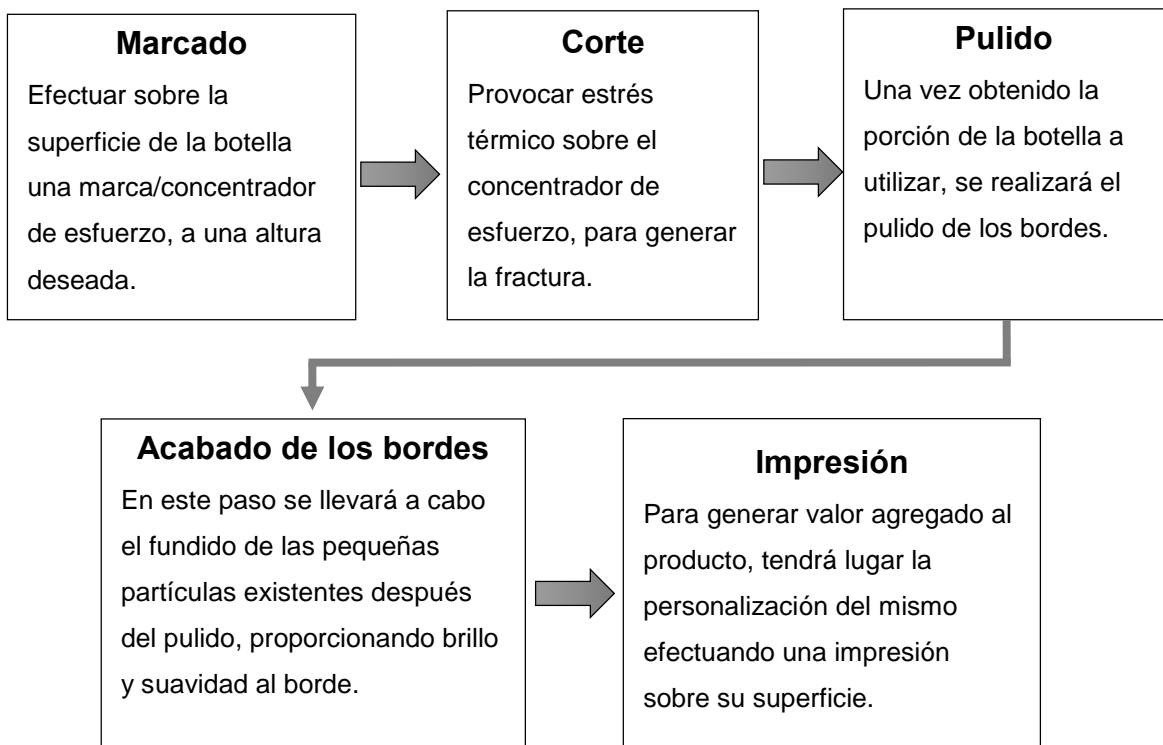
Marcado
Efectuar sobre la superficie de la botella una marca/concentrador de esfuerzo, a una altura deseada.

Corte
Provocar estrés térmico sobre el concentrador de esfuerzo, para generar la fractura.

Pulido
Una vez obtenido la porción de la botella a utilizar, se realizará el pulido de los bordes.

Acabado de los bordes
En este paso se llevará a cabo el fundido de las pequeñas partículas existentes después del pulido, proporcionando brillo y suavidad al borde.

Impresión
Para generar valor agregado al producto, tendrá lugar la personalización del mismo efectuando una impresión sobre su superficie.